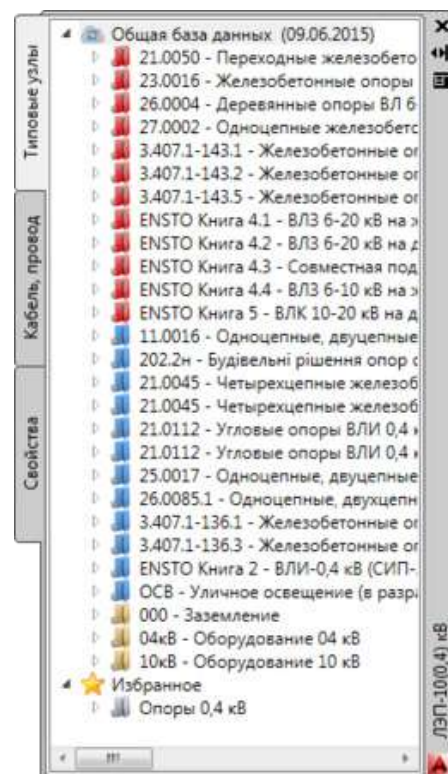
Типовые узлы

Кабель, провод

Свойства

Общая база данных (09.06.2015)
21.0050 - Переходные железобето
23.0016 - Железобетонные опоры
26.0004 - Деревянные опоры ВЛ 6
27.0002 - Одноцепные железобетс
3.407.1-143.1 - Железобетонные ог
3.407.1-143.2 - Железобетонные ог
3.407.1-143.5 - Железобетонные ог
ENSTO Книга 4.1 - ВЛЗ 6-20 кВ на з
ENSTO Книга 4.2 - ВЛЗ 6-20 кВ на д
ENSTO Книга 4.3 - Совместная под
ENSTO Книга 4.4 - ВЛЗ 6-10 кВ на з
ENSTO Книга 5 - ВЛК 10-20 кВ на д
11.0016 - Одноцепные, двуцепные
202.2н - Будівельні рішення опор с
21.0045 - Четырехцепные железоб
21.0045 - Четырехцепные железоб
21.0112 - Угловые опоры ВЛИ 0,4 к
21.0112 - Угловые опоры ВЛИ 0,4 к
25.0017 - Одноцепные, двуцепные
26.0085.1 - Одноцепные, двухцепн
3.407.1-136.1 - Железобетонные ог
3.407.1-136.3 - Железобетонные ог
ENSTO Книга 2 - ВЛИ-0,4 кВ (СИП-
ОСВ - Уличное освещение (в разра
000 - Заземление
04кВ - Оборудование 04 кВ
10кВ - Оборудование 10 кВ
Избранное
Опоры 0,4 кВ

ЛЭП-10(0.4) кВ